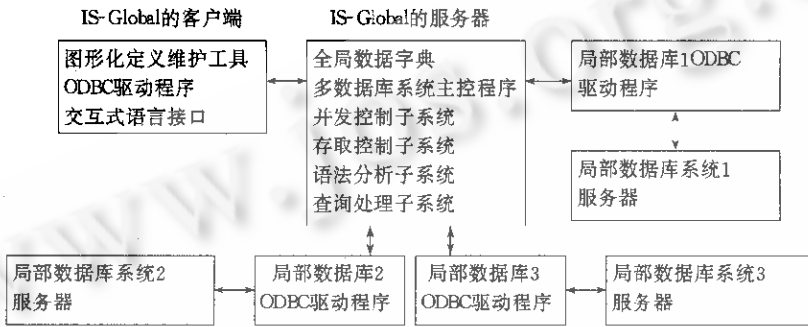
IS-Global的客户端

图形化定义维护工具
ODBC驱动程序
交互式语言接口

IS-Global的服务器

全局数据字典
多数据库系统主控程序
并发控制子系统
存取控制子系统
语法分析子系统
查询处理子系统

局部数据库1ODBC
驱动程序

局部数据库系统1
服务器

局部数据库系统2
服务器

局部数据库2
ODBC驱动程序

局部数据库3
ODBC驱动程序

局部数据库系统3
服务器